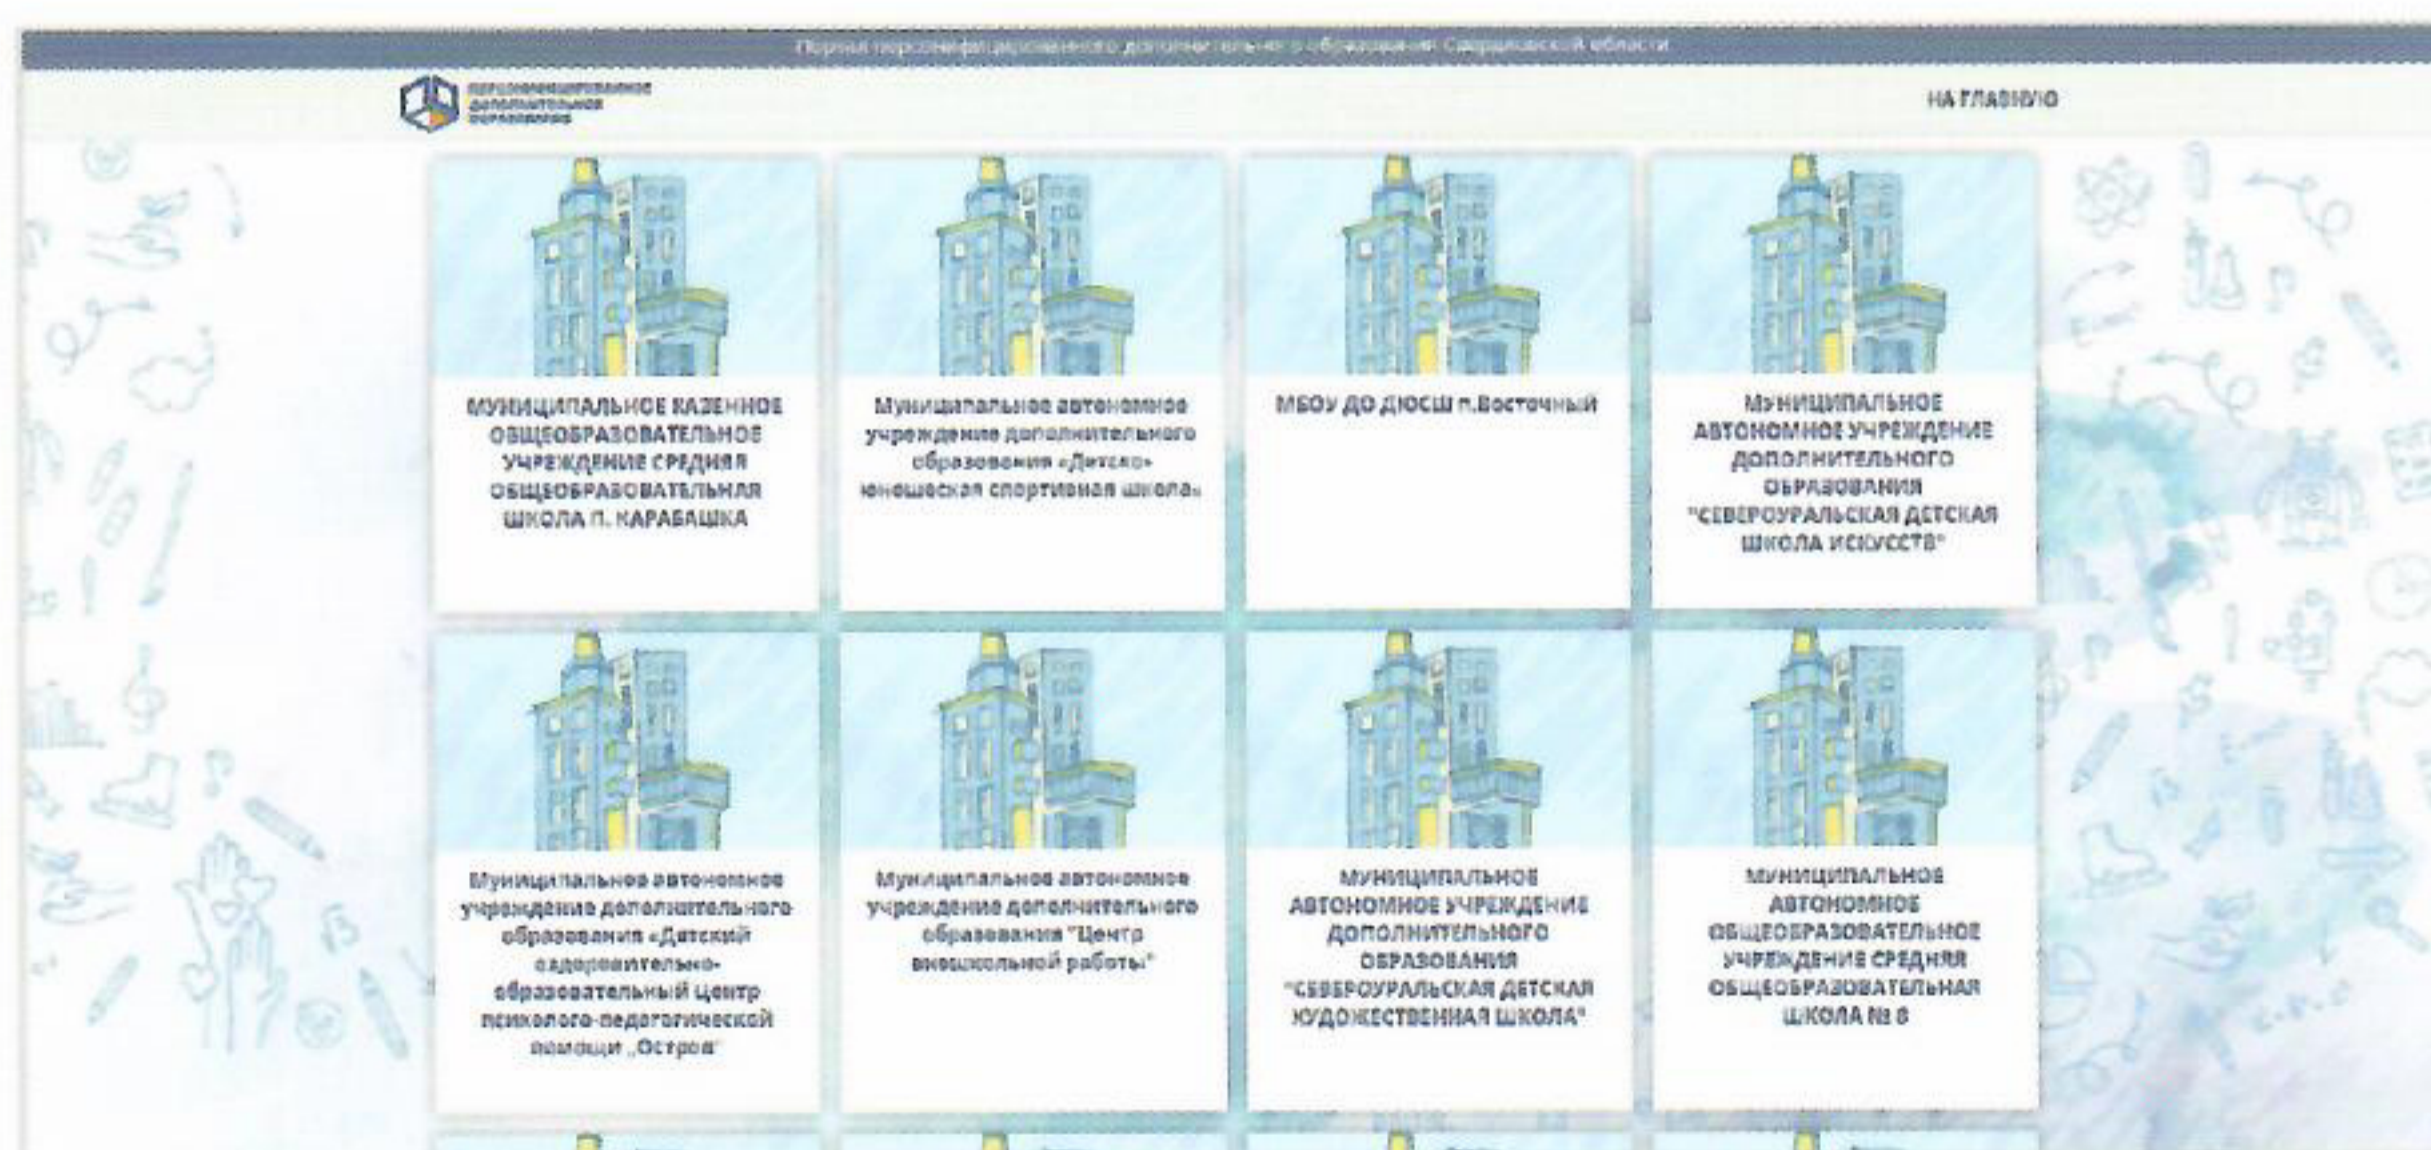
Портал персонифицированного дополнительного образования Свердловской области

ПЕРСОНИФИЦИРОВАННОЕ ДОПОЛНИТЕЛЬНОЕ ОБРАЗОВАНИЕ

НА ГЛАВНУЮ

МУНИЦИПАЛЬНОЕ КАЗЕННОЕ ОБЩЕОБРАЗОВАТЕЛЬНОЕ УЧРЕЖДЕНИЕ СРЕДНЯЯ ОБЩЕОБРАЗОВАТЕЛЬНАЯ ШКОЛА П. КАРАБАШКА

Муниципальное автономное учреждение дополнительного образования «Детско-юношеская спортивная школа»

МБОУ ДО ДЮСШ п.Восточный

МУНИЦИПАЛЬНОЕ АВТОНОМНОЕ УЧРЕЖДЕНИЕ ДОПОЛНИТЕЛЬНОГО ОБРАЗОВАНИЯ "СЕВЕРОУРАЛЬСКАЯ ДЕТСКАЯ ШКОЛА ИСКУССТВ"

Муниципальное автономное учреждение дополнительного образования «Детский оздоровительно-образовательный центр психолого-педагогической помощи „Остров"

Муниципальное автономное учреждение дополнительного образования "Центр внешкольной работы"

МУНИЦИПАЛЬНОЕ АВТОНОМНОЕ УЧРЕЖДЕНИЕ ДОПОЛНИТЕЛЬНОГО ОБРАЗОВАНИЯ "СЕВЕРОУРАЛЬСКАЯ ДЕТСКАЯ ХУДОЖЕСТВЕННАЯ ШКОЛА"

МУНИЦИПАЛЬНОЕ АВТОНОМНОЕ ОБЩЕОБРАЗОВАТЕЛЬНОЕ УЧРЕЖДЕНИЕ СРЕДНЯЯ ОБЩЕОБРАЗОВАТЕЛЬНАЯ ШКОЛА № 8